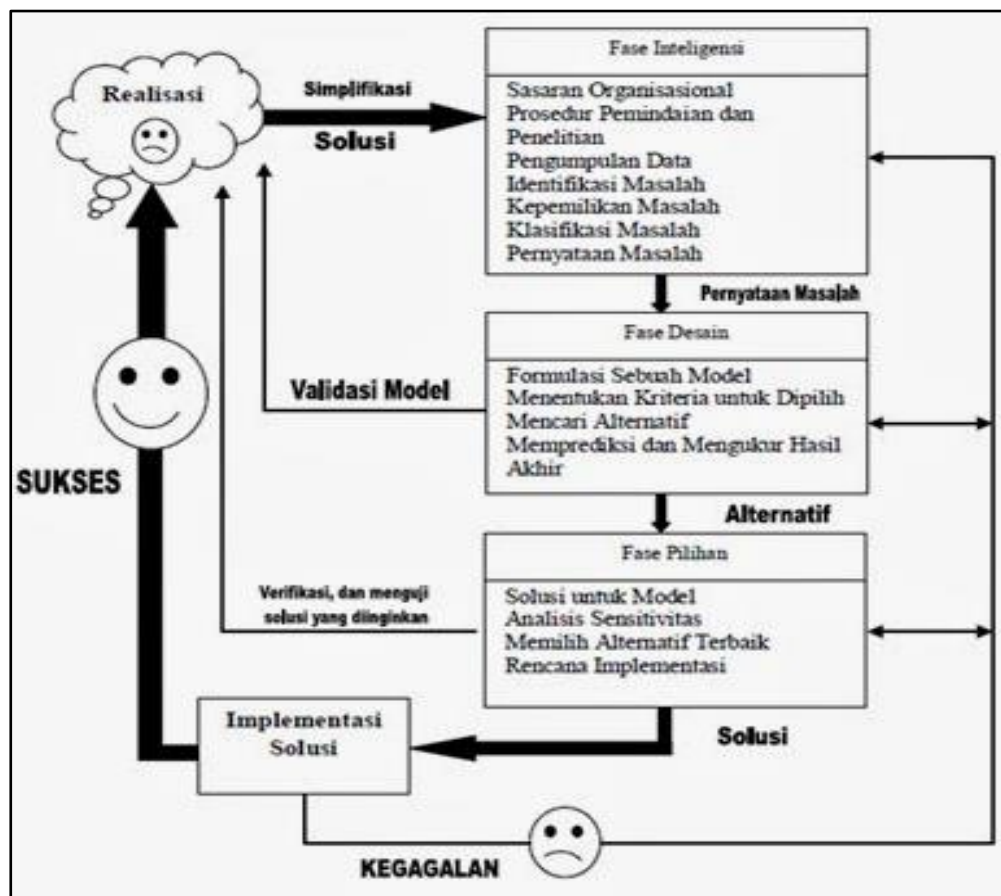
Realisasi

Simplifikasi

Solusi

Fase Inteligensi

Sasaran Organisasional
Prosedur Pemindaian dan Penelitian
Pengumpulan Data
Identifikasi Masalah
Kepemilikan Masalah
Klasifikasi Masalah
Pernyataan Masalah

Pernyataan Masalah

Fase Desain

Formulasi Sebuah Model
Menentukan Kriteria untuk Dipilih
Mencari Alternatif
Memprediksi dan Mengukur Hasil Akhir

Validasi Model

SUKSES

Alternatif

Fase Pilihan

Solusi untuk Model
Analisis Sensitivitas
Memilih Alternatif Terbaik
Rencana Implementasi

Verifikasi, dan menguji solusi yang diinginkan

Implementasi Solusi

Solusi

KEGAGALAN